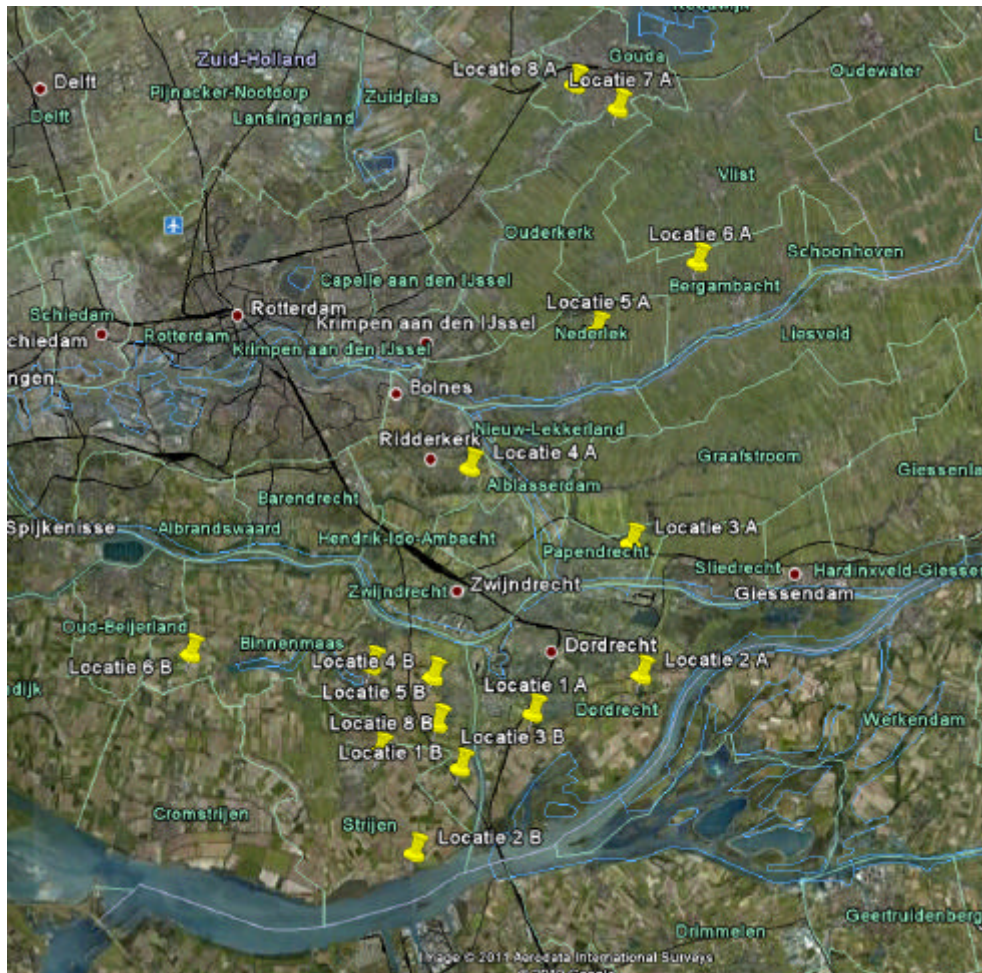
Zuid-Holland
Delft
Delft
Pijnacker-Nootdorp
Lansingerland
Zuidplas
Locatie 8 A
Gouda
Locatie 7 A
Oudewater
Vlist
Ouderkerk
Locatie 6 A
Schoonhoven
Bergambacht
Capelle aan den IJssel
Schiedam
Rotterdam
Rotterdam
Krimpen aan den IJssel
Krimpen aan den IJssel
Locatie 5 A
Nederlek
Liesveld
chiedam
ngen
Bolnes
Nieuw-Lekkerland
Ridderkerk
Locatie 4 A
Alblasserdam
Graafstroom
Giessenla
Barendrecht
Spijkenisse
Albrandswaard
Hendrik-Ido-Ambacht
Locatie 3 A
Papendrecht
Sliedrecht
Hardinxveld-Giesse
Zwijndrecht
Zwijndrecht
Giessendam
Oud-Beijerland
Binnenmaas
Dordrecht
Locatie 6 B
Locatie 4 B
Locatie 2 A
Locatie 5 B
Locatie 1 A
Dordrecht
Werkendam
odijk
Locatie 8 B
Locatie 1 B
Locatie 3 B
Cromstrijen
Strijen
Locatie 2 B
Drimmelen
Geertruidenberg
Image © 2011 Aerodata International Surveys
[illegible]